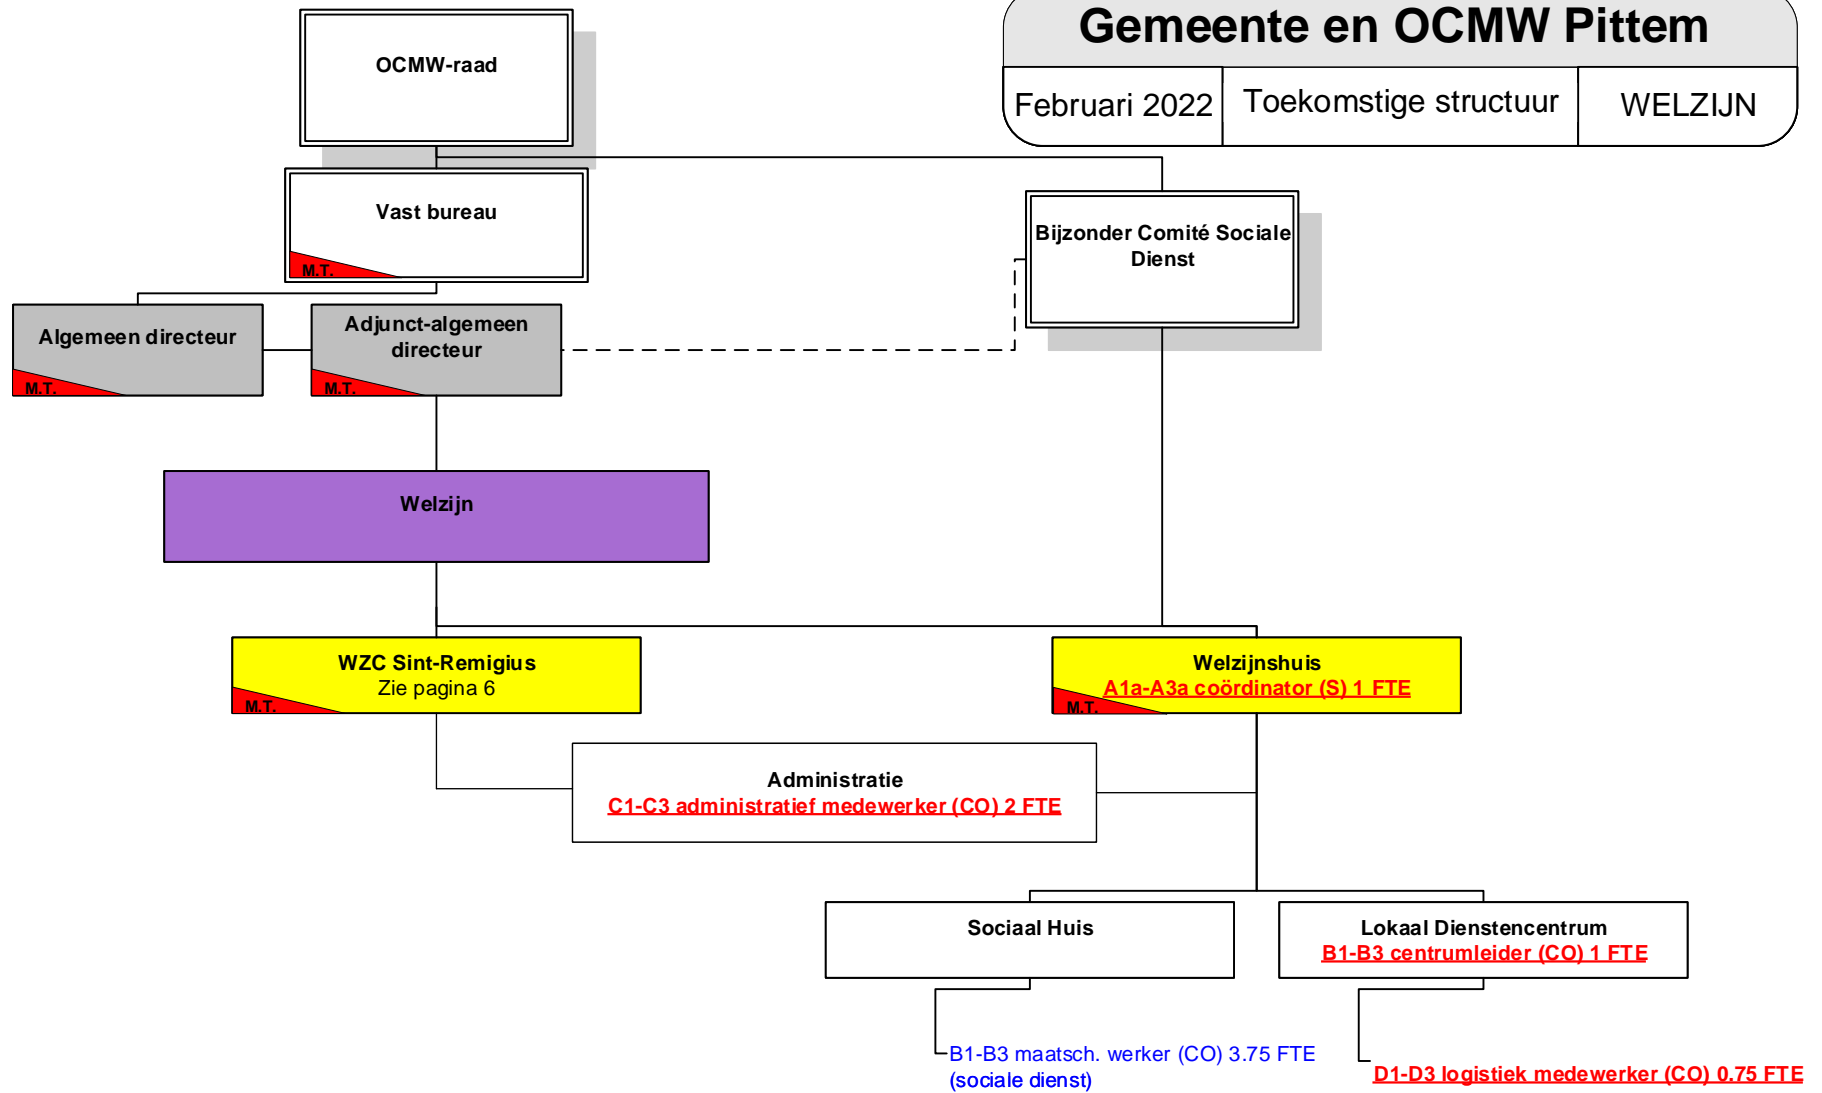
Gemeente en OCMW Pittem

Februari 2022

Toekomstige structuur

WELZIJN

OCMW-raad

Vast bureau

M.T.

Bijzonder Comité Sociale Dienst

Algemeen directeur

M.T.

Adjunct-algemeen directeur

M.T.

Welzijn

WZC Sint-Remigius
Zie pagina 6

M.T.

Welzijnshuis
A1a-A3a coördinator (S) 1 FTE

M.T.

Administratie
C1-C3 administratief medewerker (CO) 2 FTE

Sociaal Huis

Lokaal Dienstencentrum
B1-B3 centrumleider (CO) 1 FTE

B1-B3 maatsch. werker (CO) 3.75 FTE
(sociale dienst)

D1-D3 logistiek medewerker (CO) 0.75 FTE